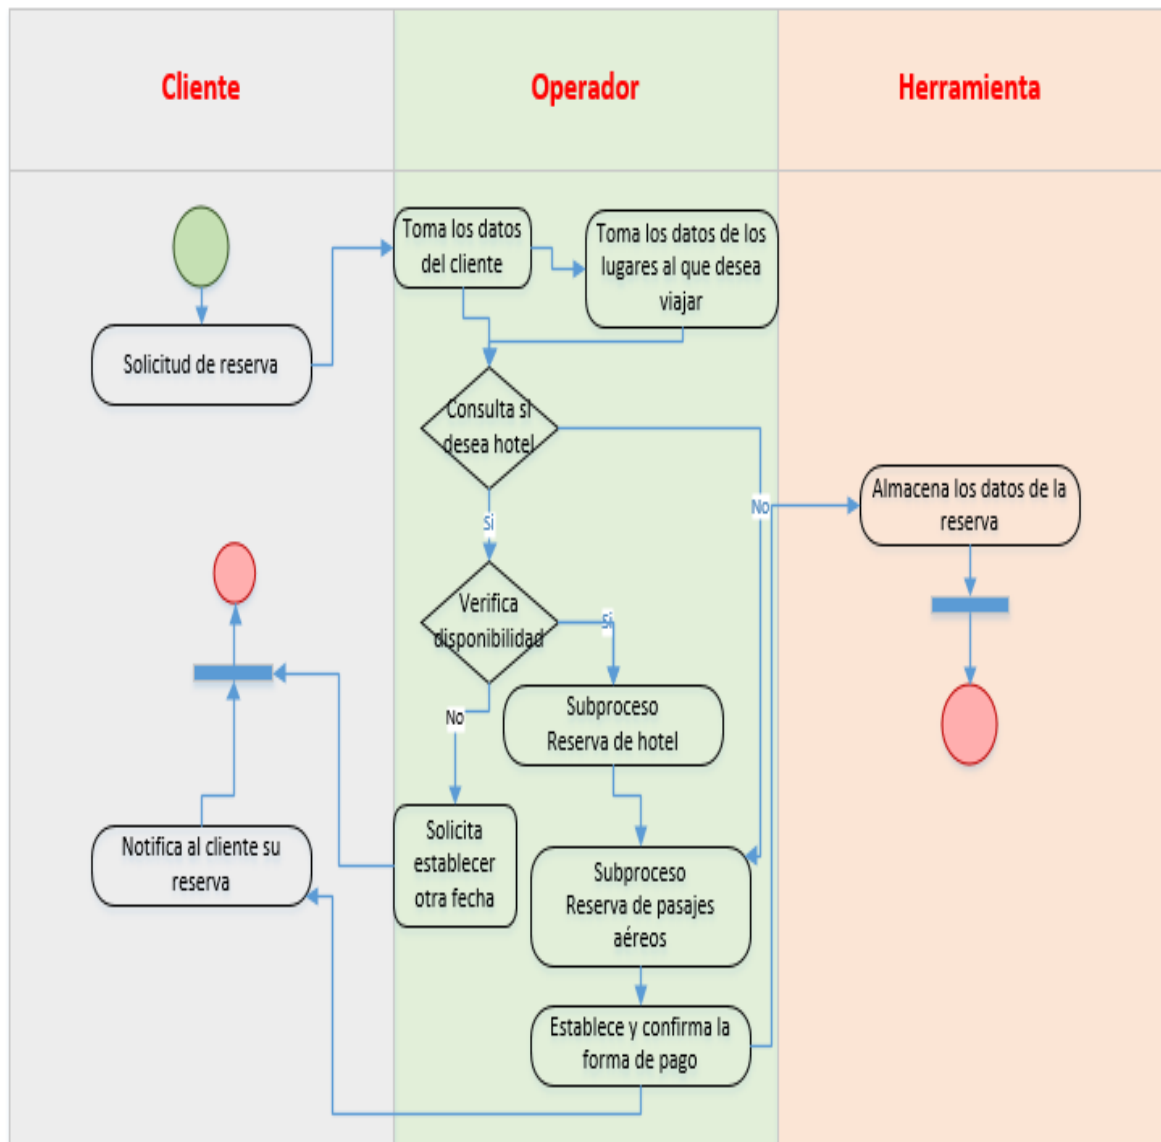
Cliente

Operador

Herramienta

Solicitud de reserva

Toma los datos del cliente

Toma los datos de los lugares al que desea viajar

Consulta si desea hotel

Si

No

Almacena los datos de la reserva

Verifica disponibilidad

Si

No

Subproceso Reserva de hotel

Solicita establecer otra fecha

Notifica al cliente su reserva

Subproceso Reserva de pasajes aéreos

Establece y confirma la forma de pago